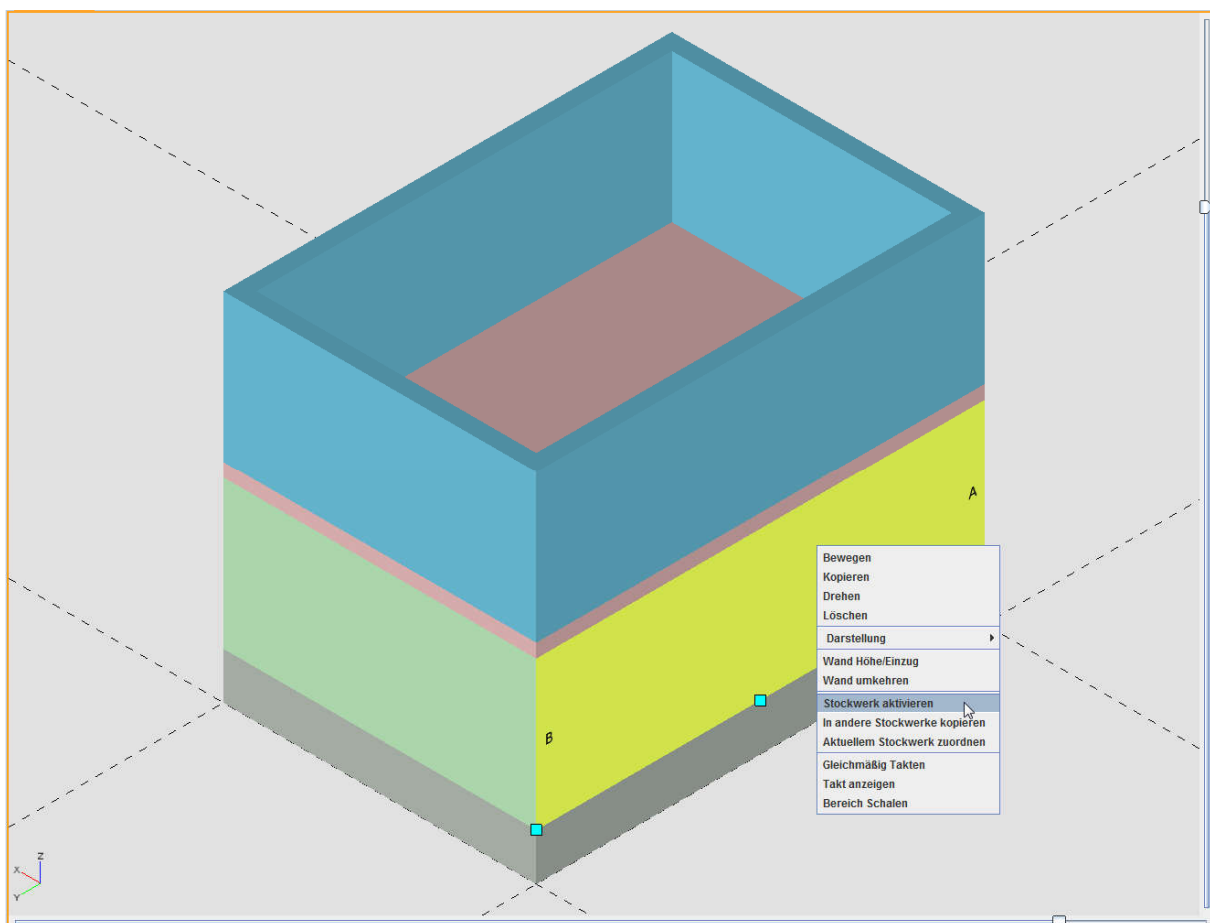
A

B

Bewegen
Kopieren
Drehen
Löschen
Darstellung
Wand Höhe/Einzug
Wand umkehren
Stockwerk aktivieren
In andere Stockwerke kopieren
Aktuellem Stockwerk zuordnen
Gleichmäßig Takten
Takt anzeigen
Bereich Schalen

Z
X
Y